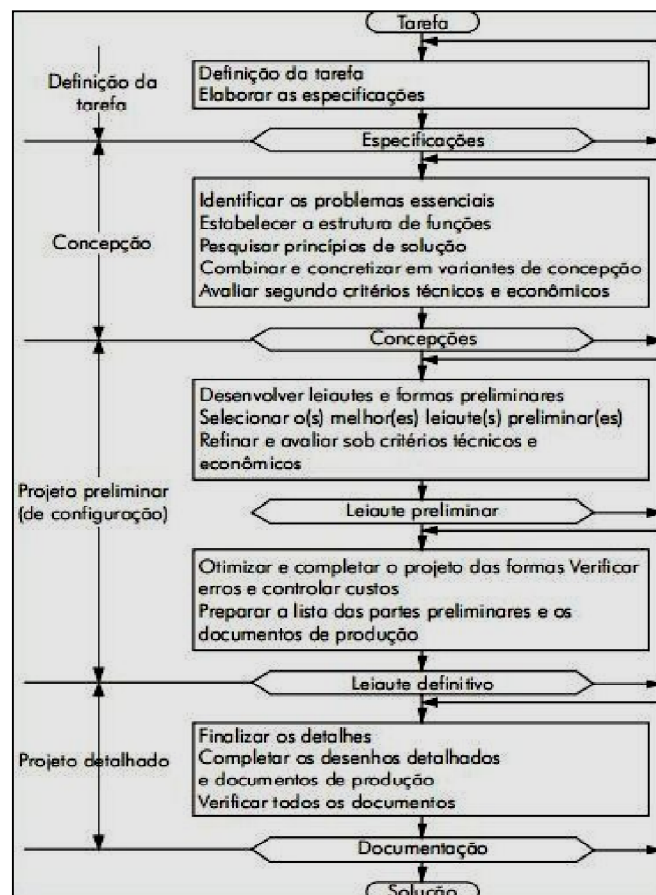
Tarefa

Definição da tarefa

Definição da tarefa
Elaborar as especificações

Especificações

Concepção

Identificar os problemas essenciais
Estabelecer a estrutura de funções
Pesquisar princípios de solução
Combinar e concretizar em variantes de concepção
Avaliar segundo critérios técnicos e econômicos

Concepções

Projeto preliminar (de configuração)

Desenvolver leiautes e formas preliminares
Selecionar o(s) melhor(es) leiaute(s) preliminar(es)
Refinar e avaliar sob critérios técnicos e econômicos

Leiaute preliminar

Otimizar e completar o projeto das formas Verificar erros e controlar custos
Preparar a lista das partes preliminares e os documentos de produção

Leiaute definitivo

Projeto detalhado

Finalizar os detalhes
Completar os desenhos detalhados e documentos de produção
Verificar todos os documentos

Documentação

Solução